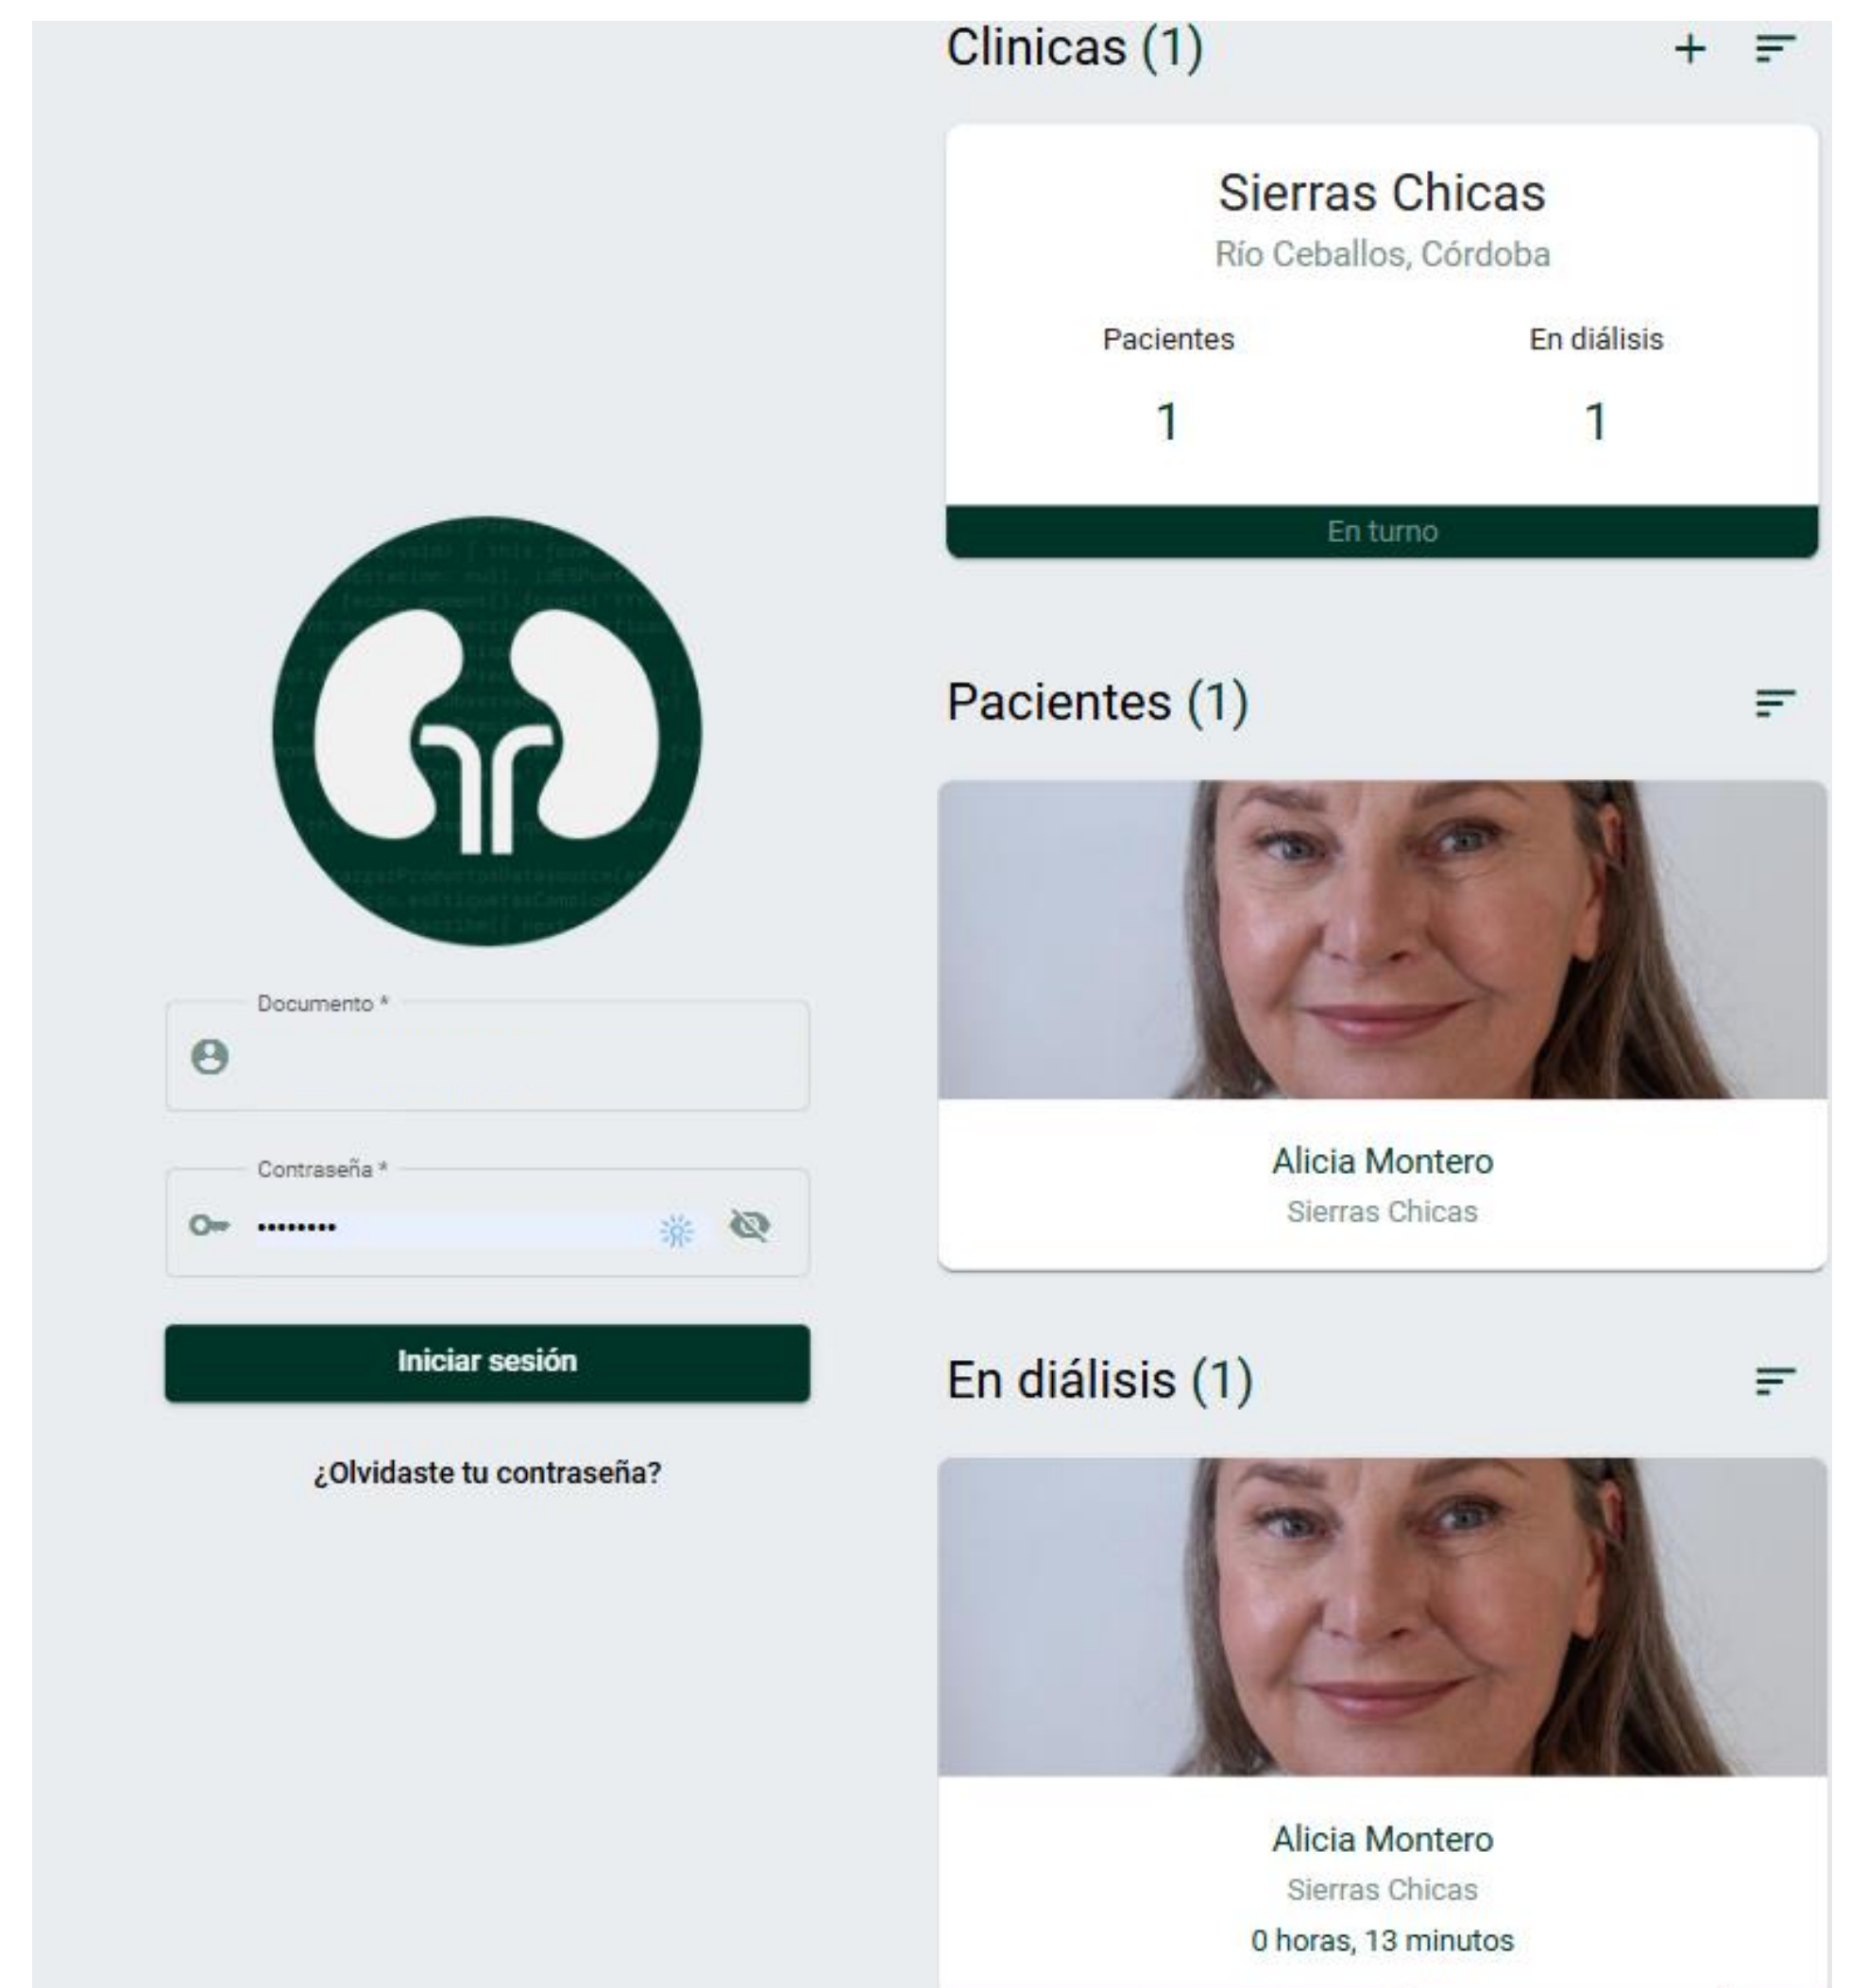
Documento *

Contraseña *

•••••••••

Iniciar sesión

¿Olvidaste tu contraseña?

Clinicas (1)

+

Sierras Chicas

Río Ceballos, Córdoba

Pacientes

1

En diálisis

1

En turno

Pacientes (1)

Alicia Montero

Sierras Chicas

En diálisis (1)

Alicia Montero

Sierras Chicas

0 horas, 13 minutos